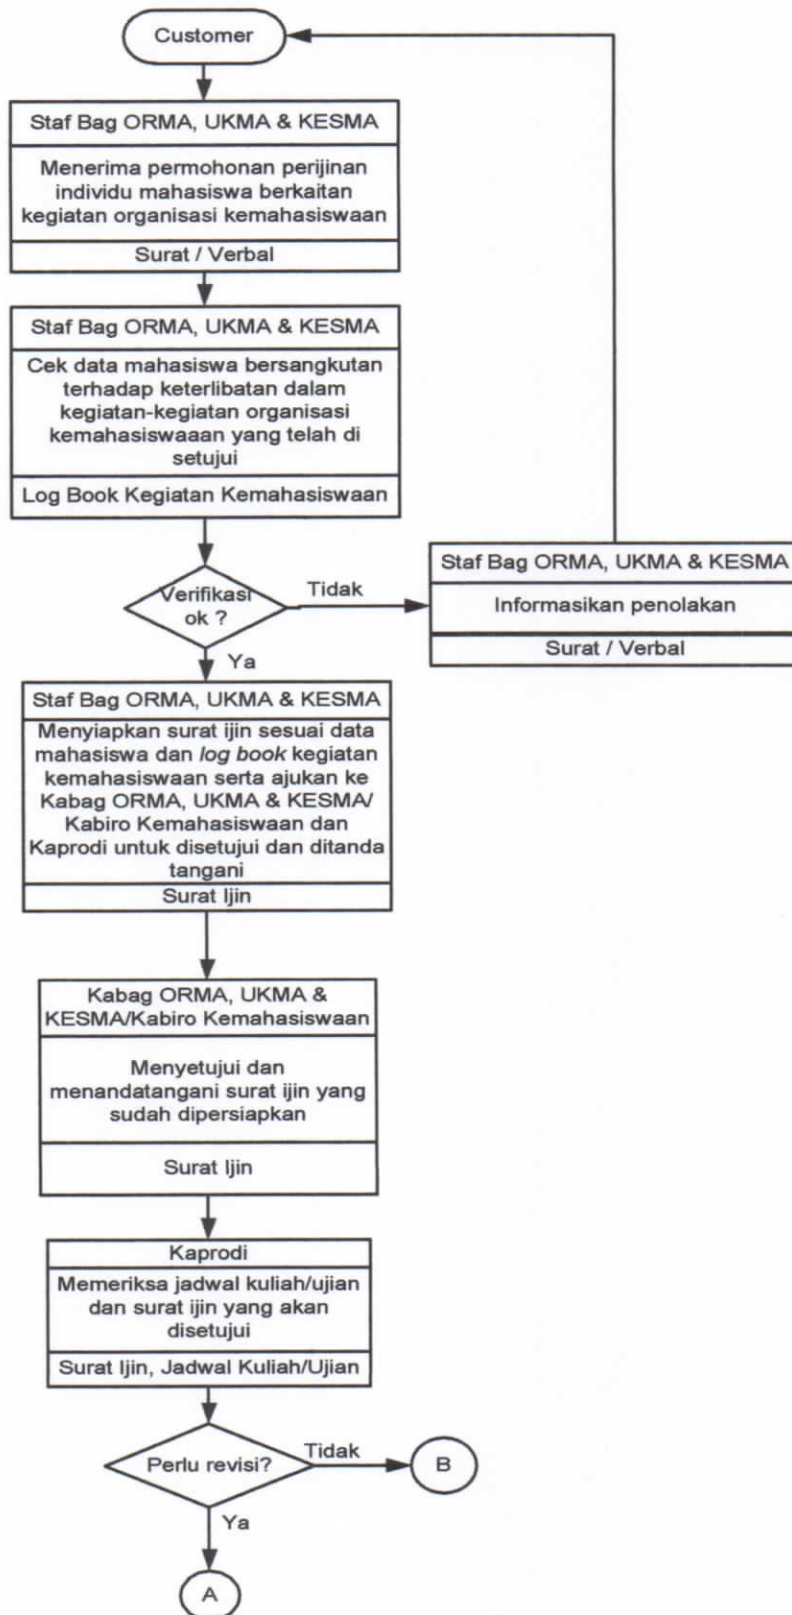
Customer

Staf Bag ORMA, UKMA & KESMA

Menerima permohonan perijinan individu mahasiswa berkaitan kegiatan organisasi kemahasiswaan

Surat / Verbal

Staf Bag ORMA, UKMA & KESMA

Cek data mahasiswa bersangkutan terhadap keterlibatan dalam kegiatan-kegiatan organisasi kemahasiswaaan yang telah di setujui

Log Book Kegiatan Kemahasiswaan

Verifikasi ok ?

Tidak

Staf Bag ORMA, UKMA & KESMA

Informasikan penolakan

Surat / Verbal

Ya

Staf Bag ORMA, UKMA & KESMA

Menyiapkan surat ijin sesuai data mahasiswa dan log book kegiatan kemahasiswaan serta ajukan ke Kabag ORMA, UKMA & KESMA/ Kabiro Kemahasiswaan dan Kaprodi untuk disetujui dan ditanda tangani

Surat Ijin

Kabag ORMA, UKMA & KESMA/Kabiro Kemahasiswaan

Menyetujui dan menandatangani surat ijin yang sudah dipersiapkan

Surat Ijin

Kaprodi

Memeriksa jadwal kuliah/ujian dan surat ijin yang akan disetujui

Surat Ijin, Jadwal Kuliah/Ujian

Perlu revisi?

Tidak

B

Ya

A